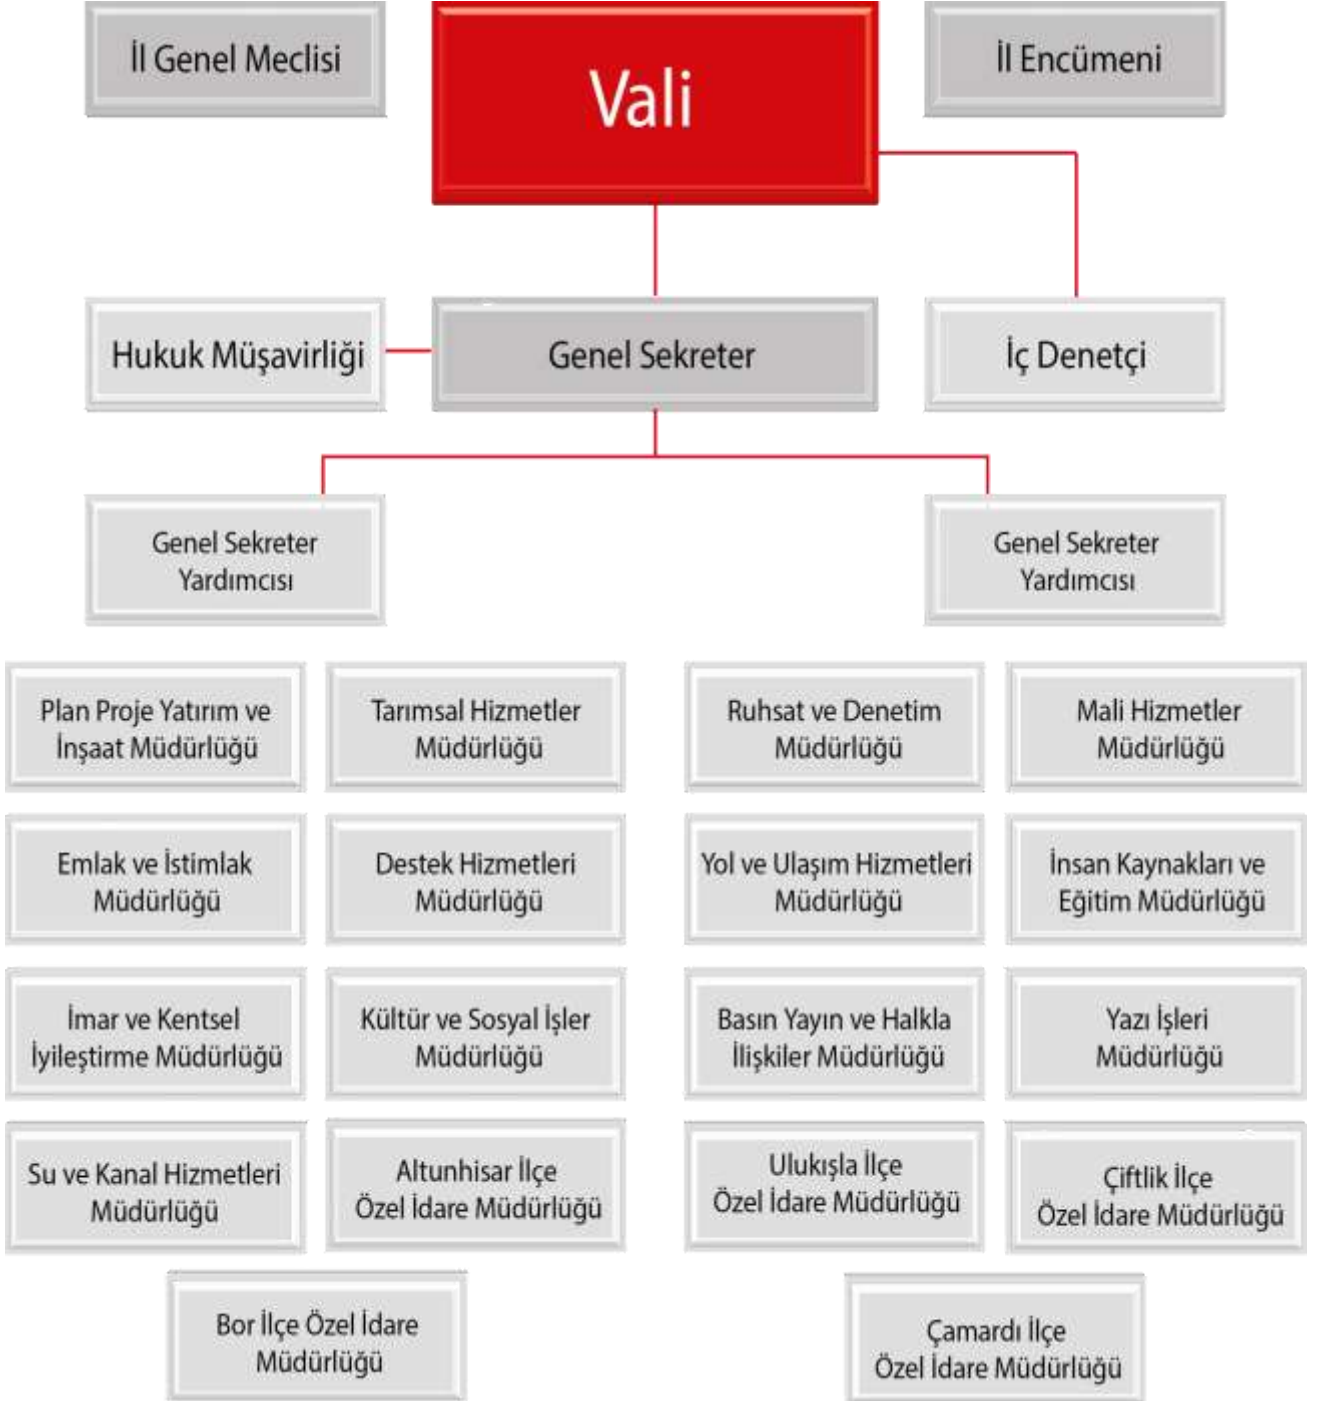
İl Genel Meclisi

Vali

İl Encümeni

Hukuk Müşavirliği

Genel Sekreter

İç Denetçi

Genel Sekreter Yardımcısı

Genel Sekreter Yardımcısı

Plan Proje Yatırım ve İnşaat Müdürlüğü

Tarımsal Hizmetler Müdürlüğü

Ruhsat ve Denetim Müdürlüğü

Mali Hizmetler Müdürlüğü

Emlak ve İstimlak Müdürlüğü

Destek Hizmetleri Müdürlüğü

Yol ve Ulaşım Hizmetleri Müdürlüğü

İnsan Kaynakları ve Eğitim Müdürlüğü

İmar ve Kentsel İyileştirme Müdürlüğü

Kültür ve Sosyal İşler Müdürlüğü

Basın Yayın ve Halkla İlişkiler Müdürlüğü

Yazı İşleri Müdürlüğü

Su ve Kanal Hizmetleri Müdürlüğü

Altunhisar İlçe Özel İdare Müdürlüğü

Ulukışla İlçe Özel İdare Müdürlüğü

Çiftlik İlçe Özel İdare Müdürlüğü

Bor İlçe Özel İdare Müdürlüğü

Çamardı İlçe Özel İdare Müdürlüğü